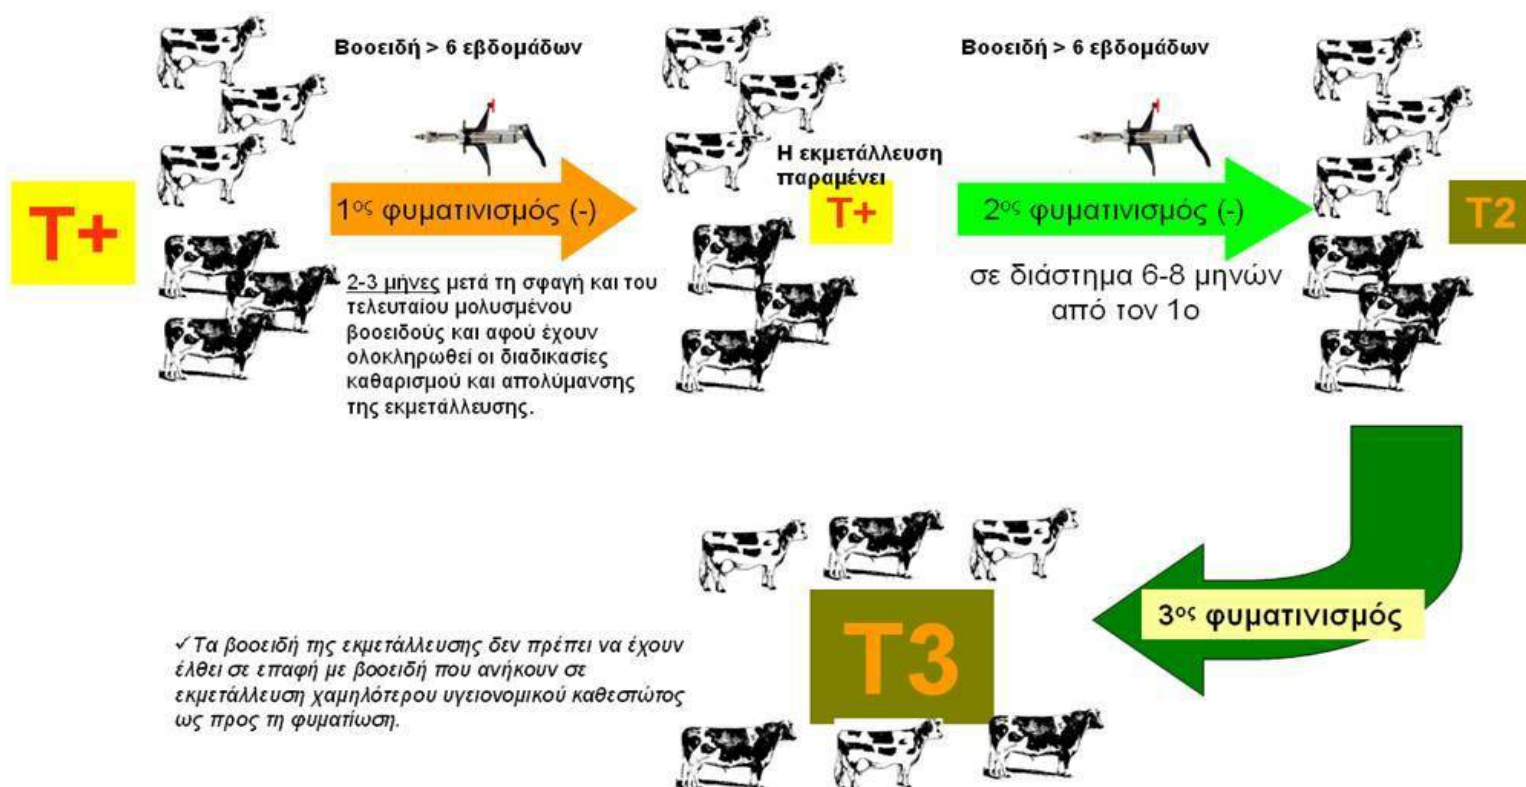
T+

Βοοειδή > 6 εβδομάδων

$1^{ος}$ φυματινισμός (-)

2-3 μήνες μετά τη σφαγή και του τελευταίου μολυσμένου βοοειδούς και αφού έχουν ολοκληρωθεί οι διαδικασίες καθαρισμού και απολύμανσης της εκμετάλλευσης.

Η εκμετάλλευση παραμένει

T+

Βοοειδή > 6 εβδομάδων

$2^{ος}$ φυματινισμός (-)

σε διάστημα 6-8 μηνών από τον 1ο

T2

$3^{ος}$ φυματινισμός

T3

✓Τα βοοειδή της εκμετάλλευσης δεν πρέπει να έχουν έλθει σε επαφή με βοοειδή που ανήκουν σε εκμετάλλευση χαμηλότερου υγειονομικού καθεστώτος ως προς τη φυματίωση.